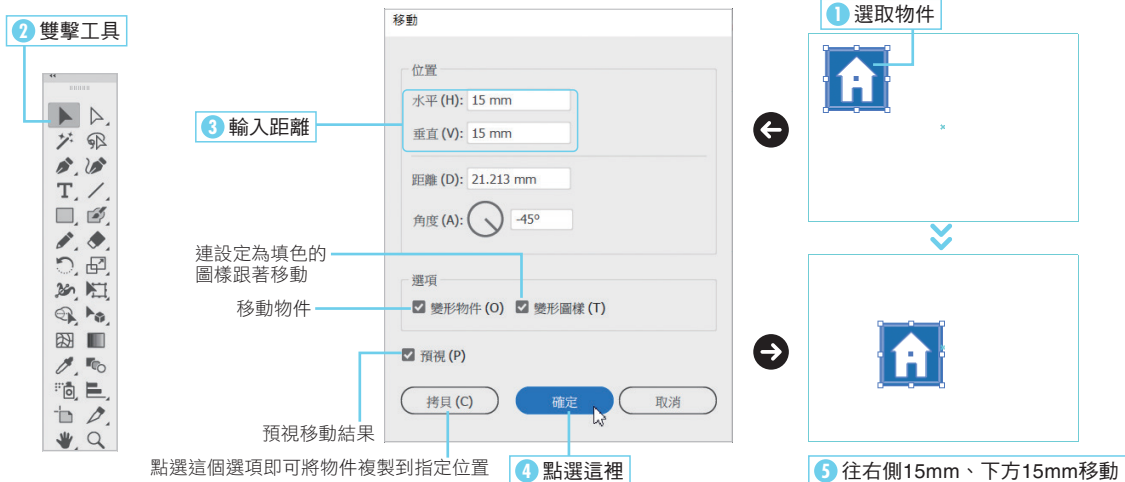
2 雙擊工具

3 輸入距離

連設定為填色的圖樣跟著移動

移動物件

預視移動結果

點選這個選項即可將物件複製到指定位置

移動

位置

水平 (H): 15 mm

垂直 (V): 15 mm

距離 (D): 21.213 mm

角度 (A): -45°

選項

變形物件 (O)

變形圖樣 (T)

預視 (P)

拷貝 (C)

確定

取消

4 點選這裡

1 選取物件

5 往右側15mm、下方15mm移動